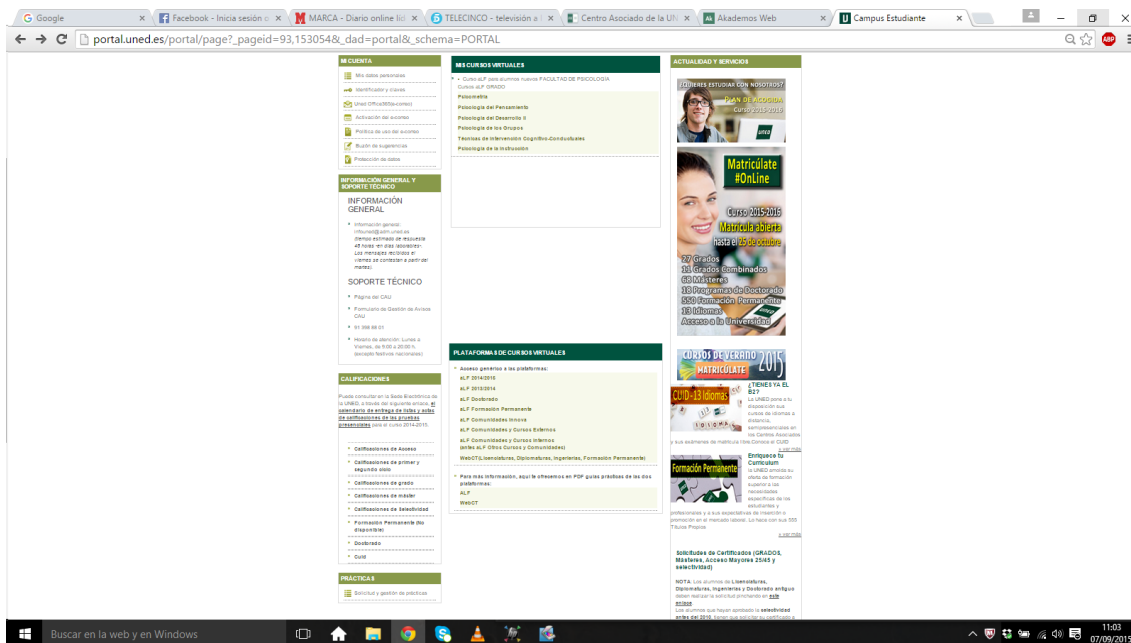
G Google | Facebook - Inicia sesión o | MARCA - Diario online líd | TELECINCO - televisión a | Centro Asociado de la UN | Akademos Web | Campus Estudiante

portal.uned.es/portal/page?_pageid=93,153054&_dad=portal&_schema=PORTAL

MI CUENTA
Mis datos personales
Identificador y claves
Uned Office365(e-correo)
Activación del e-correo
Política de uso del e-correo
Buzón de sugerencias
Protección de datos

INFORMACIÓN GENERAL Y SOPORTE TÉCNICO
INFORMACIÓN GENERAL
Información general: infouned@adm.uned.es (tiempo estimado de respuesta 48 horas en días laborables). Los mensajes recibidos el viernes se contestarán a partir del martes)
SOPORTE TÉCNICO
Página del CAU
Formulario de Gestión de Avisos CAU
91 398 88 01
Horario de atención: Lunes a Viernes, de 9:00 a 20:00 h. (excepto festivos nacionales)

CALIFICACIONES
Puede consultar en la Sede Electrónica de la UNED, a través del siguiente enlace, el calendario de entrega de listas y actas de calificaciones de las pruebas presenciales para el curso 2014-2015.
Calificaciones de Acceso
Calificaciones de primer y segundo ciclo
Calificaciones de grado
Calificaciones de máster
Calificaciones de Selectividad
Formación Permanente (No disponible)
Doctorado
Cuid

PRÁCTICAS
Solicitud y gestión de prácticas

MIS CURSOS VIRTUALES
Curso aLF para alumnos nuevos FACULTAD DE PSICOLOGÍA
Cursos aLF GRADO
Psicometría
Psicología del Pensamiento
Psicología del Desarrollo II
Psicología de los Grupos
Técnicas de Intervención Cognitivo-Conductuales
Psicología de la Instrucción

PLATAFORMAS DE CURSOS VIRTUALES
Acceso genérico a las plataformas:
aLF 2014/2015
aLF 2013/2014
aLF Doctorado
aLF Formación Permanente
aLF Comunidades Innova
aLF Comunidades y Cursos Externos
aLF Comunidades y Cursos Internos (antes aLF Otros Cursos y Comunidades)
WebCT(Licenciaturas, Diplomaturas, Ingenierías, Formación Permanente)
Para más información, aquí te ofrecemos en PDF guías prácticas de las dos plataformas:
ALF
WebCT

ACTUALIDAD Y SERVICIOS
¿QUIERES ESTUDIAR CON NOSOTROS? PLAN DE ACOGIDA Curso 2015-2016 uned
Matricúlate #OnLine Curso 2015-2016 Matrícula abierta hasta el 25 de octubre
27 Grados
11 Grados Combinados
68 Másteres
18 Programas de Doctorado
550 Formación Permanente
13 Idiomas
Acceso a la Universidad
CURSOS DE VERANO 2015 MATRICÚLATE
CUID-13 Idiomas
¿TIENES YA EL B2?
La UNED pone a tu disposición sus cursos de idiomas a distancia, semipresenciales en los Centros Asociados y sus exámenes de matrícula libre. Conoce el CUID
+ ver más
Formación Permanente
Enriquece tu Currículum
La UNED amplía su oferta de formación superior a las necesidades específicas de los estudiantes y profesionales y a sus expectativas de inserción o promoción en el mercado laboral. Lo hace con sus 550 Títulos Propios
+ ver más
Solicitudes de Certificados (GRADOS, Másteres, Acceso Mayores 25/45 y selectividad)
NOTA: Los alumnos de Licenciaturas, Diplomaturas, Ingenierías y Doctorado antiguo deben realizar la solicitud pinchando en este enlace.
Los alumnos que hayan aprobado la selectividad antes del 2010, tienen que solicitar su certificado a

Buscar en la web y en Windows
11:03
07/09/2015